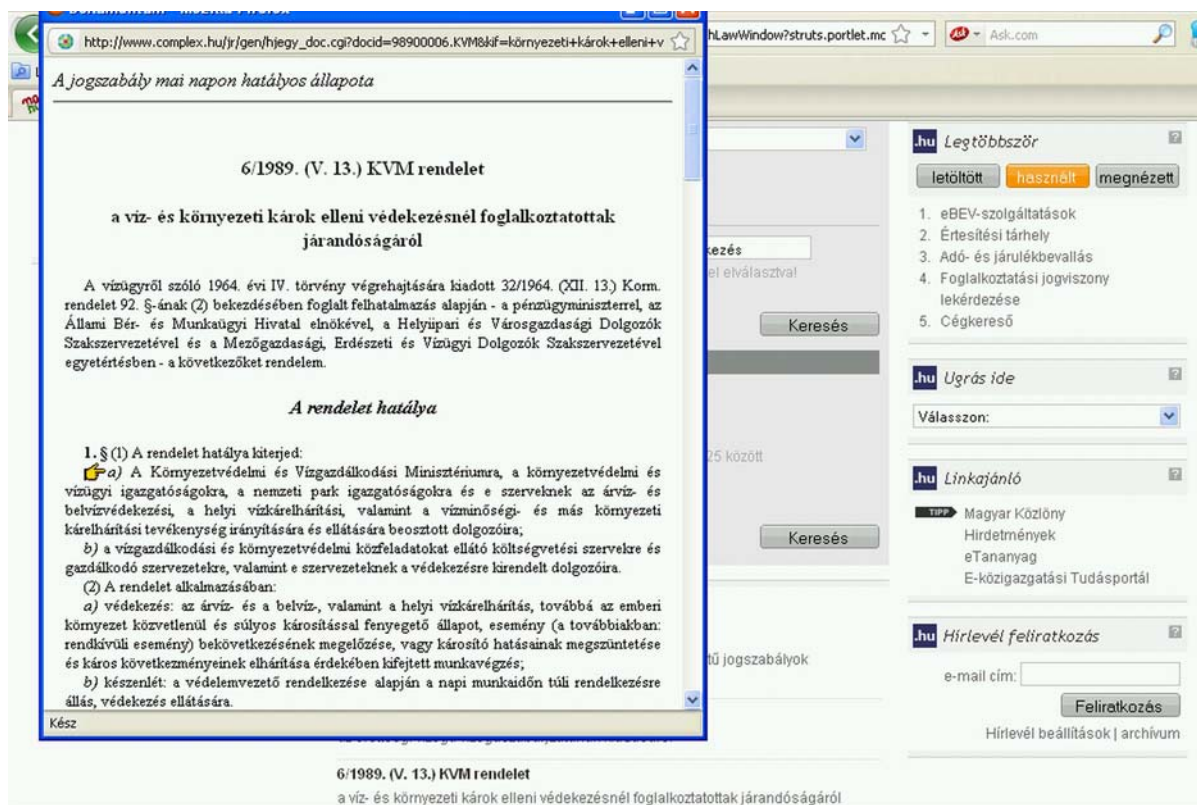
http://www.complex.hu/jr/gen/hjegy_doc.cgi?docid=98900006.KVM&kif=környezeti+károk+elleni+v

hLawWindow?struts.portlet.mc

Ask.com

A jogszabály mai napon hatályos állapota

6/1989. (V. 13.) KVM rendelet

a víz- és környezeti károk elleni védekezésnél foglalkoztatottak járandóságáról

A vízügyről szóló 1964. évi IV. törvény végrehajtására kiadott 32/1964. (XII. 13.) Korm. rendelet 92. §-ának (2) bekezdésében foglalt felhatalmazás alapján - a pénzügyminiszterrel, az Állami Bér- és Munkaügyi Hivatal elnökével, a Helyiipari és Városgazdasági Dolgozók Szakszervezetével és a Mezőgazdasági, Erdészeti és Vízügyi Dolgozók Szakszervezetével egyetértésben - a következőket rendelem.

A rendelet hatálya

1. § (1) A rendelet hatálya kiterjed:

a) A Környezetvédelmi és Vízgazdálkodási Minisztériumra, a környezetvédelmi és vízügyi igazgatóságokra, a nemzeti park igazgatóságokra és e szerveknek az árvíz- és belvízvédekezési, a helyi vízkárelhárítási, valamint a vízminőségi- és más környezeti kárelhárítási tevékenység irányítására és ellátására beosztott dolgozóira;

b) a vízgazdálkodási és környezetvédelmi közfeladatokat ellátó költségvetési szervekre és gazdálkodó szervezetekre, valamint e szervezeteknek a védekezésre kirendelt dolgozóira.

(2) A rendelet alkalmazásában:

a) védekezés: az árvíz- és a belvíz-, valamint a helyi vízkárelhárítás, továbbá az emberi környezet közvetlenül és súlyos károsítással fenyegető állapot, esemény (a továbbiakban: rendkívüli esemény) bekövetkezésének megelőzése, vagy károsító hatásainak megszüntetése és káros következményeinek elhárítása érdekében kifejtett munkavégzés;

b) készenlét: a védelemvezető rendelkezése alapján a napi munkaidőn túli rendelkezésre állás, védekezés ellátására.

Kész

kezés

el elválasztva!

Keresés

25 között

Keresés

tű jogszabályok

6/1989. (V. 13.) KVM rendelet

a víz- és környezeti károk elleni védekezésnél foglalkoztatottak járandóságáról

.hu Legtöbbször

letöltött | használt | megnézett

1. eBEV-szolgáltatások
2. Értesítési tárhely
3. Adó- és járulékbevallás
4. Foglalkoztatási jogviszony lekérdezése
5. Cégkereső

.hu Ugrás ide

Válasszon:

.hu Linkajánló

TIPP Magyar Közlöny
Hirdetmények
eTananyag
E-közigazgatási Tudásportál

.hu Hírlevél feliratkozás

e-mail cím:

Feliratkozás

Hírlevél beállítások | archívum